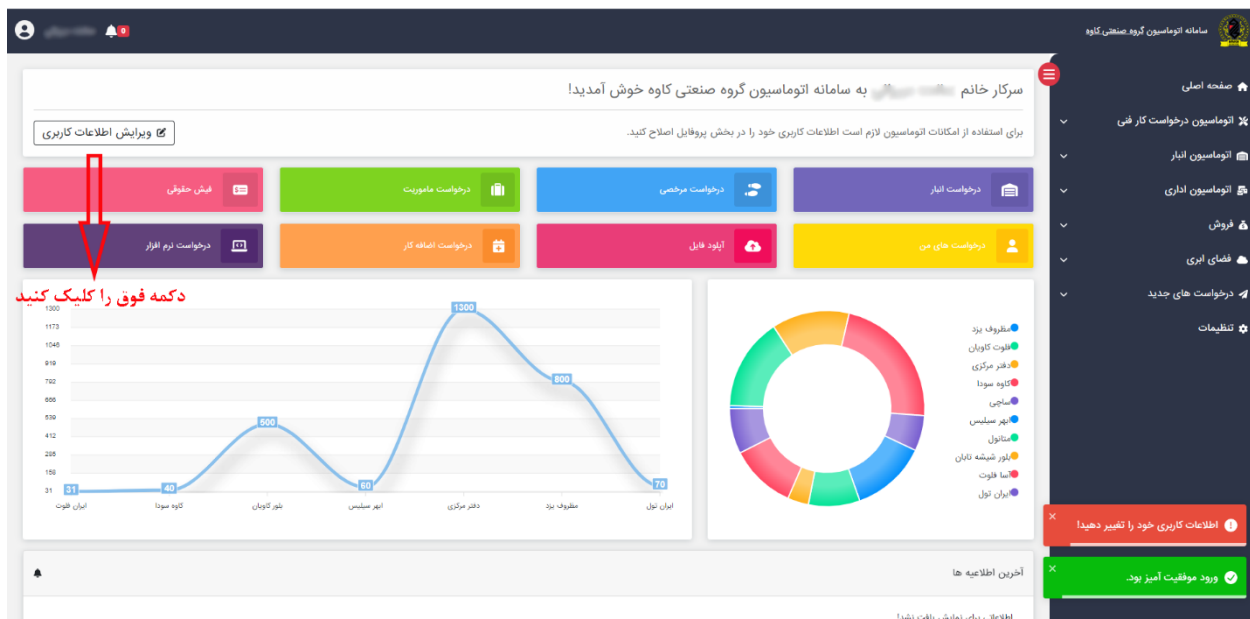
سامانه اتوماسیون گروه صنعتی کاوه

0

صفحه اصلی
اتوماسیون درخواست کار فنی
اتوماسیون انبار
اتوماسیون اداری
فروش
فضای ابری
درخواست های جدید
تنظیمات

سرکار خانم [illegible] به سامانه اتوماسیون گروه صنعتی کاوه خوش آمدید!

برای استفاده از امکانات اتوماسیون لازم است اطلاعات کاربری خود را در بخش پروفایل اصلاح کنید.

ویرایش اطلاعات کاربری

درخواست انبار
درخواست مرخصی
درخواست ماموریت
فیش حقوقی
درخواست های من
آپلود فایل
درخواست اضافه کار
درخواست نرم افزار

دکمه فوق را کلیک کنید

مظروف یزد
فلوت کاویان
دفتر مرکزی
کاوه سودا
ساچی
ابهر سیلیس
متانول
بلور شیشه تابان
آسا فلوت
ایران تول

1300
1173
1046
919
792
666
539
412
285
158
31

31
40
500
60
1300
800
70

ایران فلوت
کاوه سودا
بلور کاویان
ابهر سیلیس
دفتر مرکزی
مظروف یزد
ایران تول

اطلاعات کاربری خود را تغییر دهید!
ورود موفقیت آمیز بود.

آخرین اطلاعیه ها